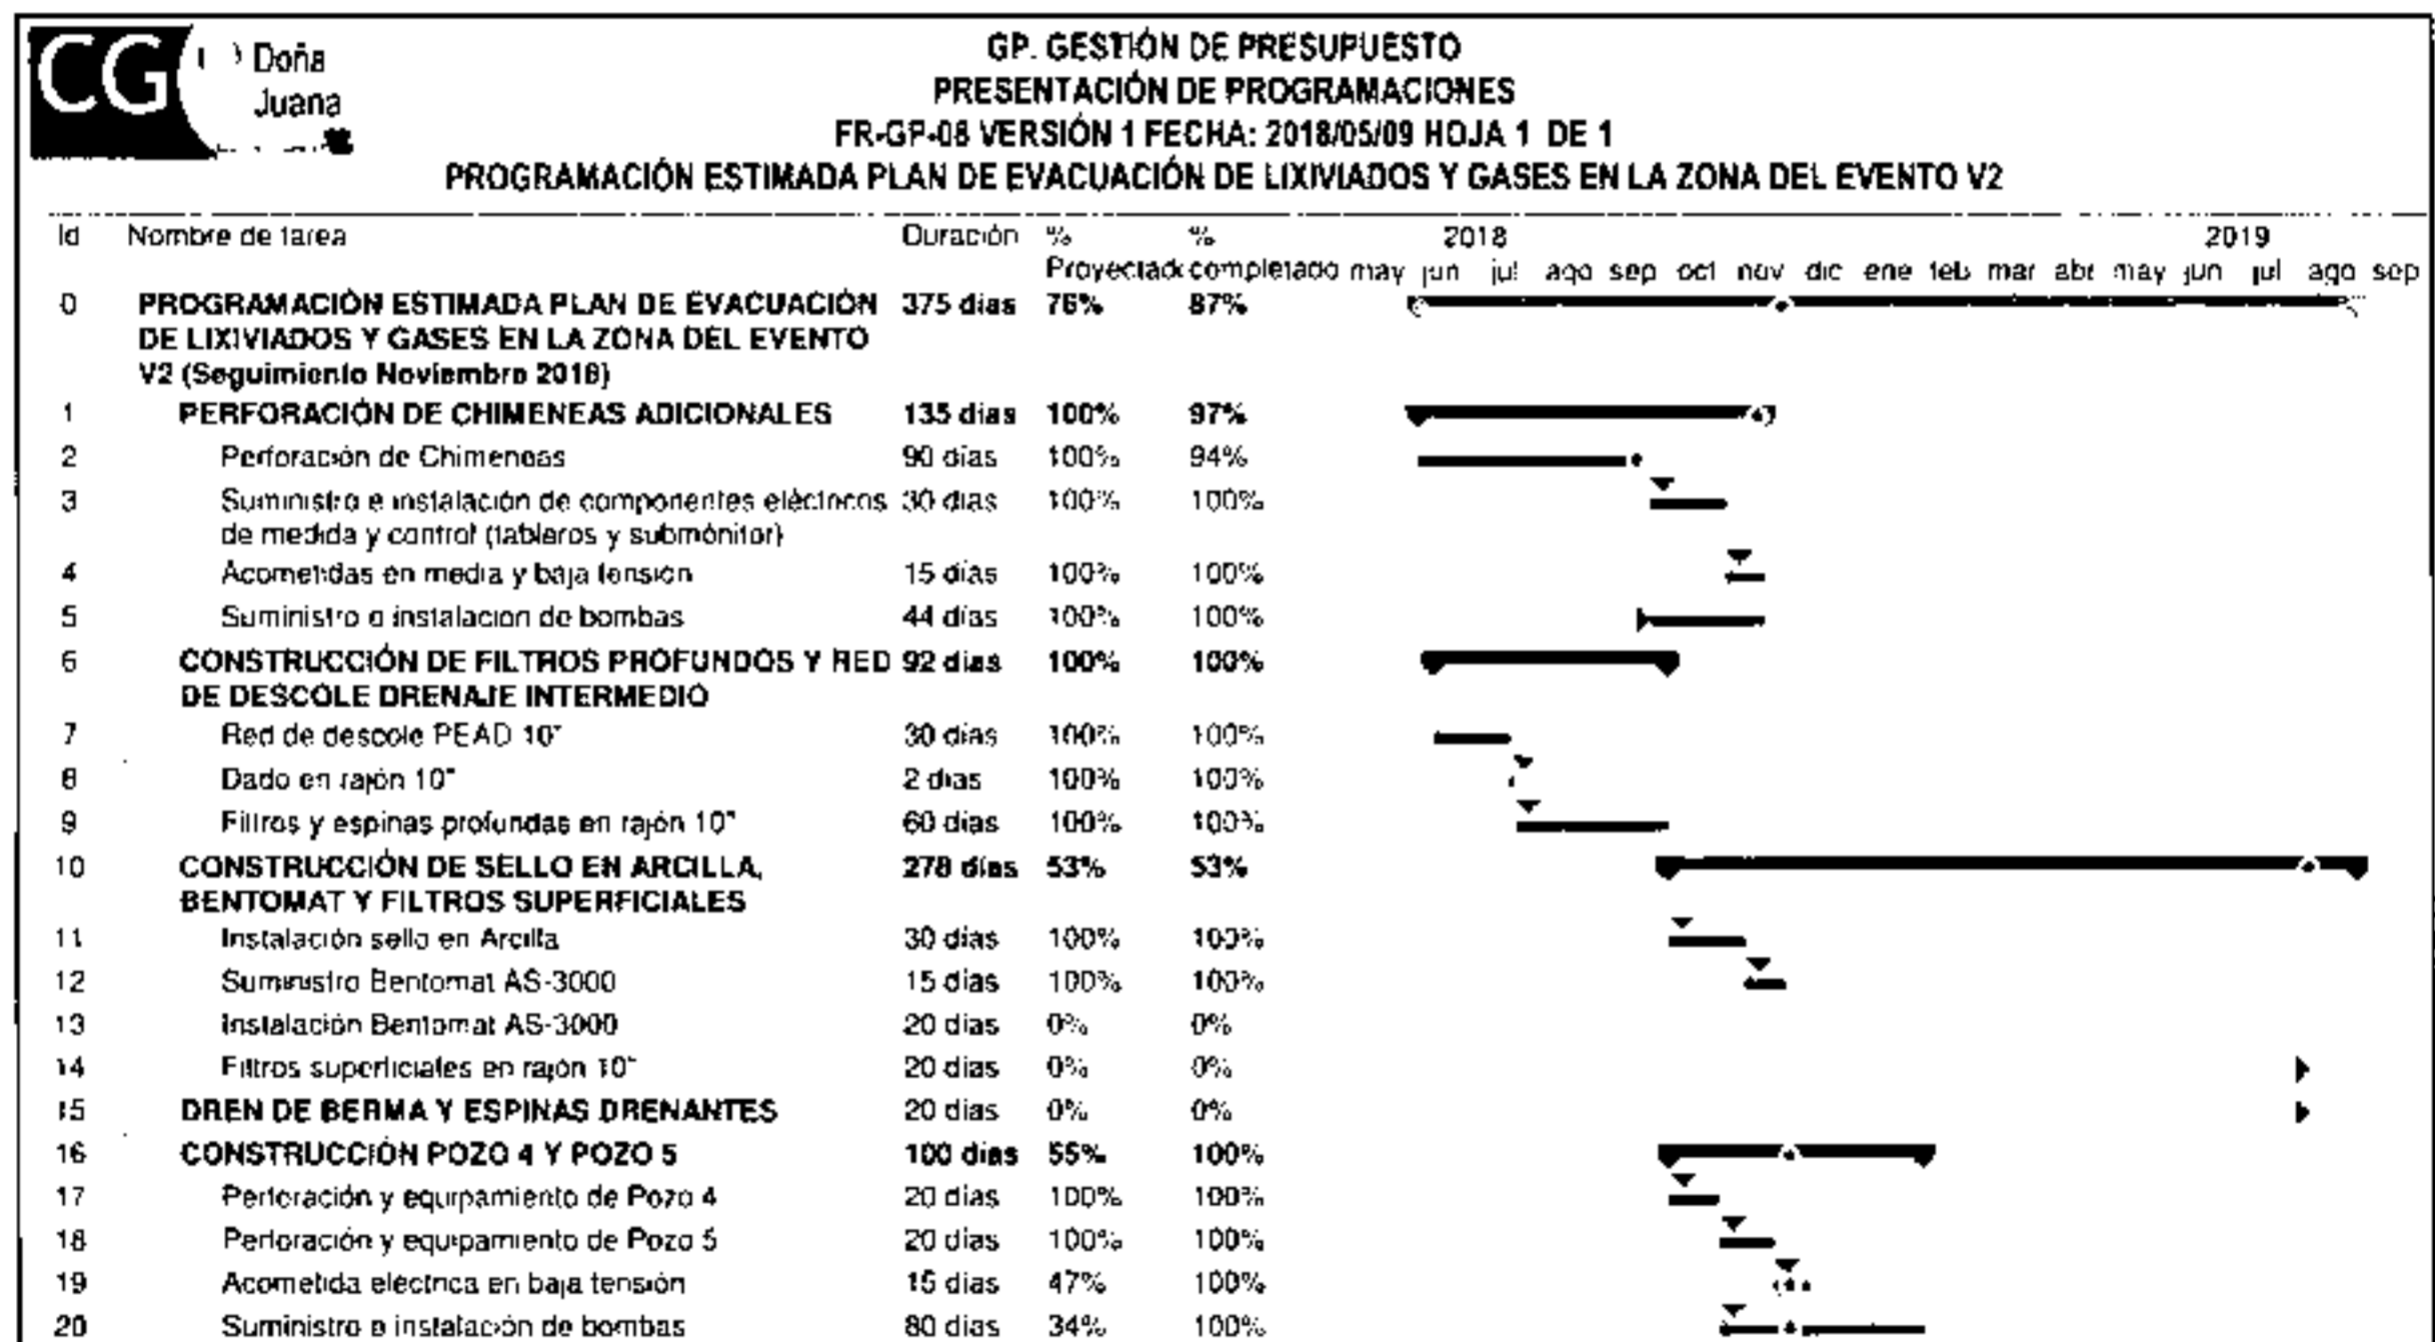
CG Doña Juana

GP. GESTIÓN DE PRESUPUESTO
PRESENTACIÓN DE PROGRAMACIONES
FR-GP-08 VERSIÓN 1 FECHA: 2018/05/09 HOJA 1 DE 1
PROGRAMACIÓN ESTIMADA PLAN DE EVACUACIÓN DE LIXIVIADOS Y GASES EN LA ZONA DEL EVENTO V2

| Id | Nombre de tarea | Duración | % Proyectado | % completado |
|---|---|---|---|---|
| 0 | PROGRAMACIÓN ESTIMADA PLAN DE EVACUACIÓN DE LIXIVIADOS Y GASES EN LA ZONA DEL EVENTO V2 (Seguimiento Noviembre 2018) | 375 días | 76% | 87% |
| 1 | PERFORACIÓN DE CHIMENEAS ADICIONALES | 135 días | 100% | 97% |
| 2 | Perforación de Chimeneas | 90 días | 100% | 94% |
| 3 | Suministro e instalación de componentes eléctricos de medida y control (tableros y submónitor) | 30 días | 100% | 100% |
| 4 | Acometidas en media y baja tensión | 15 días | 100% | 100% |
| 5 | Suministro e instalación de bombas | 44 días | 100% | 100% |
| 6 | CONSTRUCCIÓN DE FILTROS PROFUNDOS Y RED DE DESCOLE DRENAJE INTERMEDIO | 92 días | 100% | 100% |
| 7 | Red de descole PEAD 10" | 30 días | 100% | 100% |
| 8 | Dado en rajón 10" | 2 días | 100% | 100% |
| 9 | Filtros y espinas profundas en rajón 10" | 60 días | 100% | 100% |
| 10 | CONSTRUCCIÓN DE SELLO EN ARCILLA, BENTOMAT Y FILTROS SUPERFICIALES | 278 días | 53% | 53% |
| 11 | Instalación sello en Arcilla | 30 días | 100% | 100% |
| 12 | Suministro Bentomat AS-3000 | 15 días | 100% | 100% |
| 13 | Instalación Bentomat AS-3000 | 20 días | 0% | 0% |
| 14 | Filtros superficiales en rajón 10" | 20 días | 0% | 0% |
| 15 | DREN DE BERMA Y ESPINAS DRENANTES | 20 días | 0% | 0% |
| 16 | CONSTRUCCIÓN POZO 4 Y POZO 5 | 100 días | 55% | 100% |
| 17 | Perforación y equipamiento de Pozo 4 | 20 días | 100% | 100% |
| 18 | Perforación y equipamiento de Pozo 5 | 20 días | 100% | 100% |
| 19 | Acometida eléctrica en baja tensión | 15 días | 47% | 100% |
| 20 | Suministro e instalación de bombas | 80 días | 34% | 100% |

2018 may jun jul ago sep oct nov dic ene feb mar abr may jun jul ago sep 2019